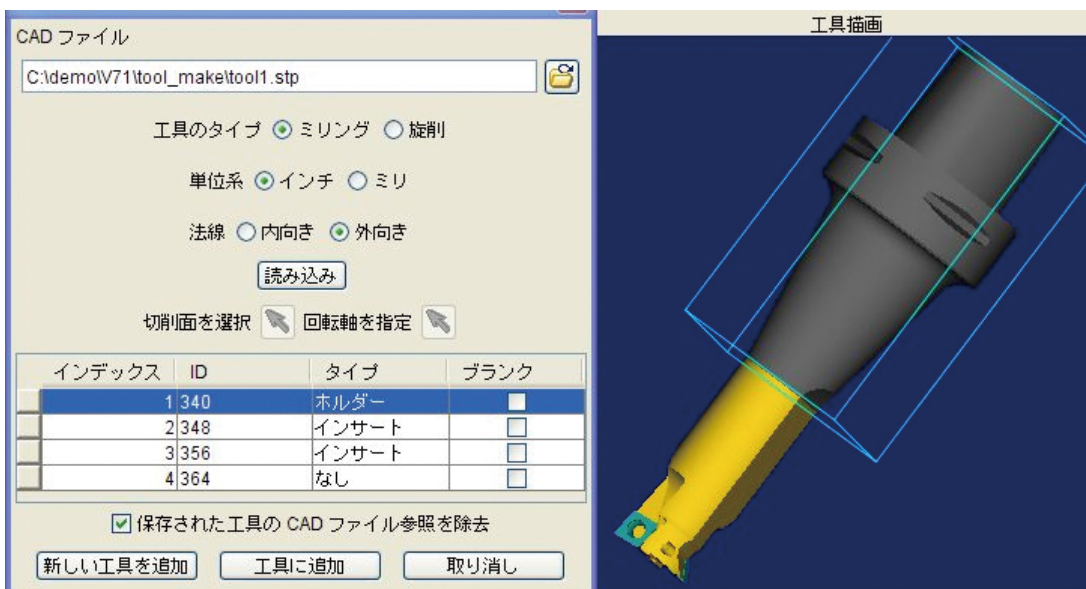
CAD ファイル

C:\demo\V71\tool_make\tool1.stp

工具のタイプ ミリング 旋削

単位系 インチ ミリ

法線 内向き 外向き

読み込み

切削面を選択 回転軸を指定

| インデックス | ID | タイプ | ブランク |
|---|---|---|---|
| 1 | 340 | ホルダー | |
| 2 | 348 | インサート | |
| 3 | 356 | インサート | |
| 4 | 364 | なし | |

保存された工具の CAD ファイル参照を除去

新しい工具を追加 工具に追加 取り消し

工具描画